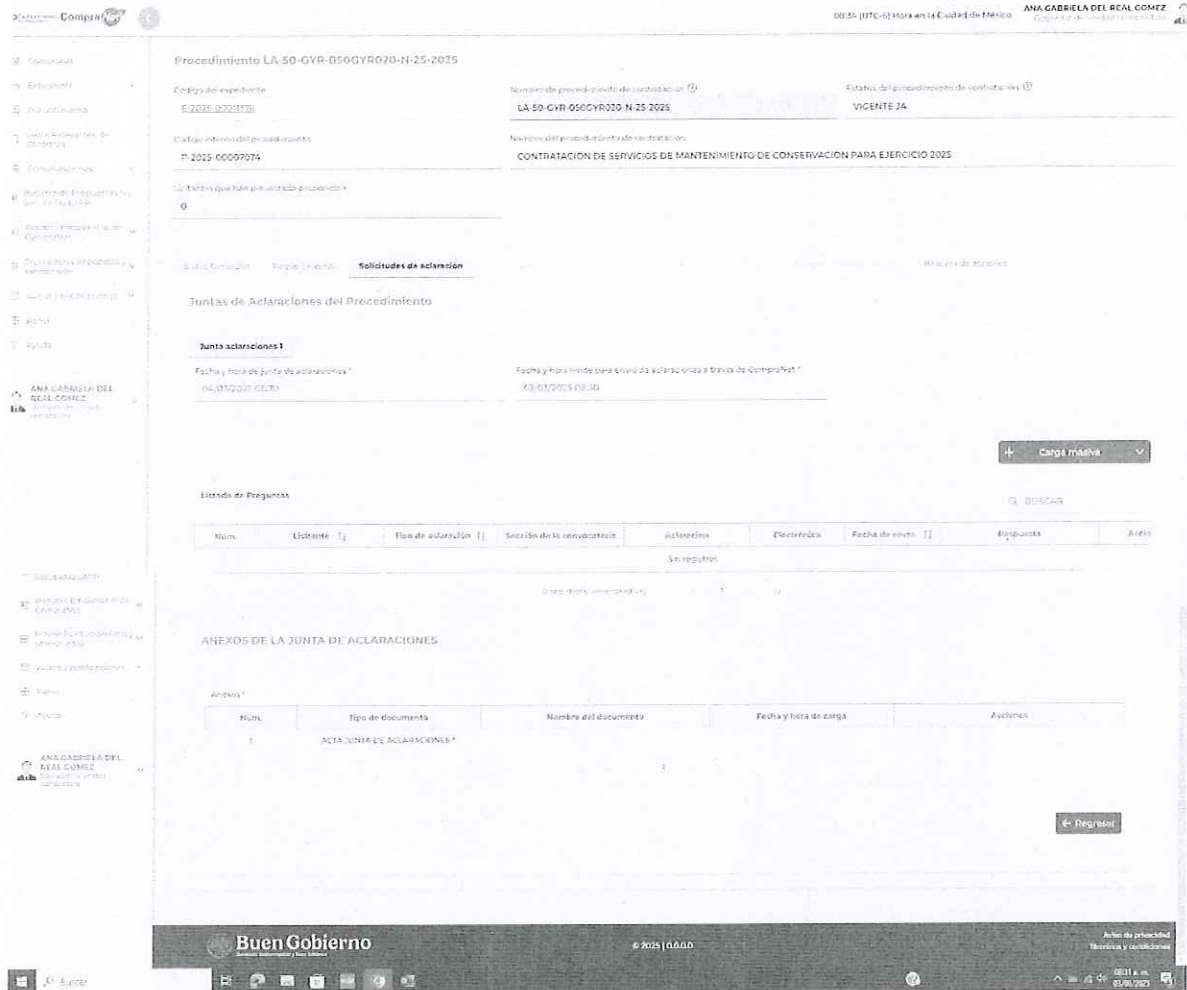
Compra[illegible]

08:36 (UTC-6) Hora en la Ciudad de México ANA GABRIELA DEL REAL GOMEZ

Procedimiento LA-50-GYR-050GYR020-N-25-2025

Código del expediente
E-2025-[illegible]

Número de procedimiento de contratación
LA-50-GYR-050GYR020-N-25-2025

Estatus del procedimiento de contratación
VIGENTE JA

Código interno del procedimiento
P-2025-00007974

Nombre del procedimiento de contratación
CONTRATACION DE SERVICIOS DE MANTENIMIENTO DE CONSERVACION PARA EJERCICIO 2025

Licitantes que han presentado proposición
0

Solicitudes de aclaración

Juntas de Aclaraciones del Procedimiento

Junta aclaraciones 1

Fecha y hora de junta de aclaraciones *
04/03/2025 08:30

Fecha y hora límite para envío de aclaraciones a través de CompraNet *
03/03/2025 08:30

Carga masiva

Listado de Preguntas

BUSCAR

| Núm. | Licitante | Tipo de aclaración | Sección de la convocatoria | Aclaración | Electrónica | Fecha de envío | Respuesta | Anexo |
|---|---|---|---|---|---|---|---|---|
| Sin registros | | | | | | | | |

ANEXOS DE LA JUNTA DE ACLARACIONES

Anexos *

| Núm. | Tipo de documento | Nombre del documento | Fecha y hora de carga | Acciones |
|---|---|---|---|---|
| 1 | ACTA JUNTA DE ACLARACIONES * | | | |

← Regresar

ANA GABRIELA DEL REAL GOMEZ

Buen Gobierno

© 2025 | 0.0.0.0

Aviso de privacidad
Términos y condiciones

Buscar